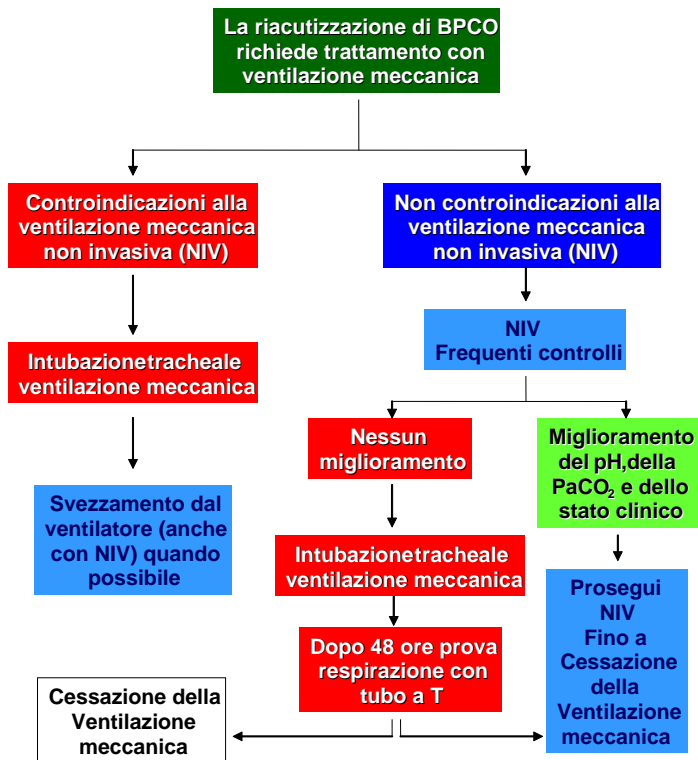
La riacutizzazione di BPCO richiede trattamento con ventilazione meccanica

Controindicazioni alla ventilazione meccanica non invasiva (NIV)

Intubazionetracheale ventilazione meccanica

Svezzamento dal ventilatore (anche con NIV) quando possibile

Non controindicazioni alla ventilazione meccanica non invasiva (NIV)

NIV
Frequenti controlli

Nessun miglioramento

Intubazionetracheale ventilazione meccanica

Dopo 48 ore prova respirazione con tubo a T

Miglioramento del pH,della $PaCO_2$ e dello stato clinico

Prosegui NIV Fino a Cessazione della Ventilazione meccanica

Cessazione della Ventilazione meccanica